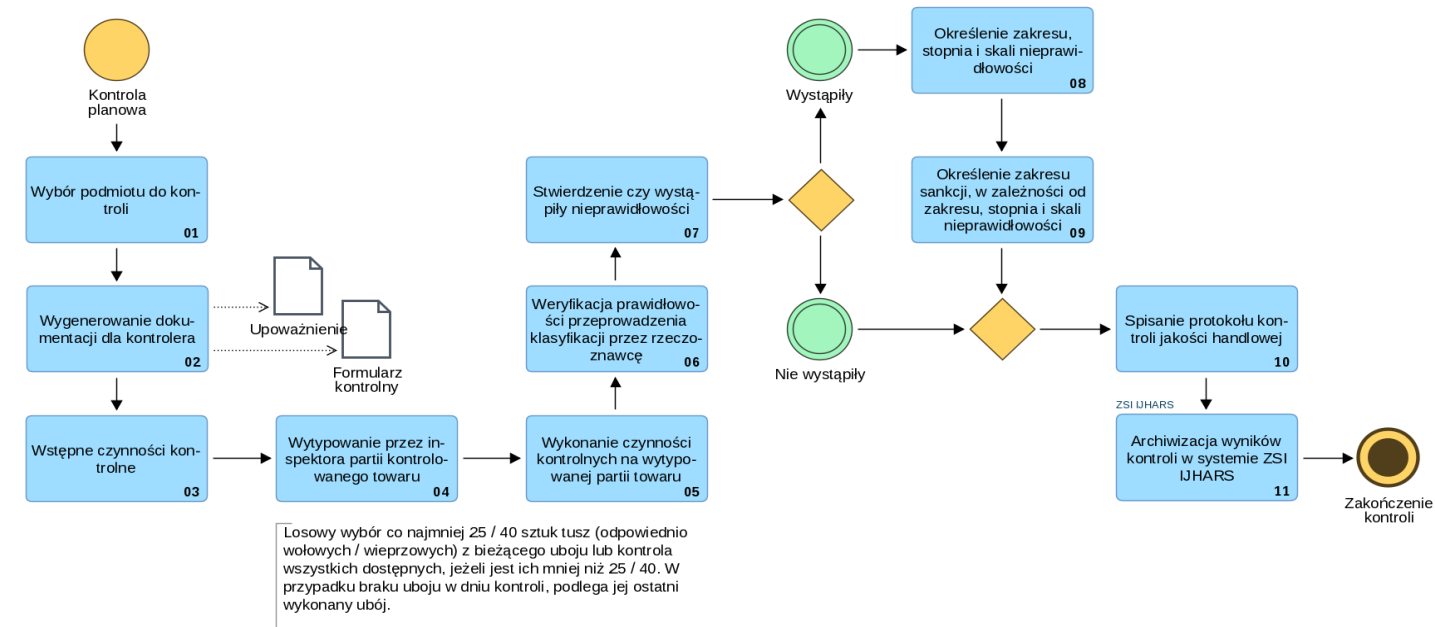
Kontrola planowa

Wybór podmiotu do kontroli
01

Wygenerowanie dokumentacji dla kontrolera
02

Upoważnienie

Formularz kontrolny

Wstępne czynności kontrolne
03

Wytypowanie przez inspektora partii kontrolowanego towaru
04

Losowy wybór co najmniej 25 / 40 sztuk tusz (odpowiednio wołowych / wieprzowych) z bieżącego uboju lub kontrola wszystkich dostępnych, jeżeli jest ich mniej niż 25 / 40. W przypadku braku uboju w dniu kontroli, podlega jej ostatni wykonany ubój.

Wykonanie czynności kontrolnych na wytypowanej partii towaru
05

Weryfikacja prawidłowości przeprowadzenia klasyfikacji przez rzeczoznawcę
06

Stwierdzenie czy wystąpiły nieprawidłowości
07

Wystąpiły

Nie wystąpiły

Określenie zakresu, stopnia i skali nieprawidłowości
08

Określenie zakresu sankcji, w zależności od zakresu, stopnia i skali nieprawidłowości
09

Spisanie protokołu kontroli jakości handlowej
10

ZSI IJHARS

Archiwizacja wyników kontroli w systemie ZSI IJHARS
11

Zakończenie kontroli